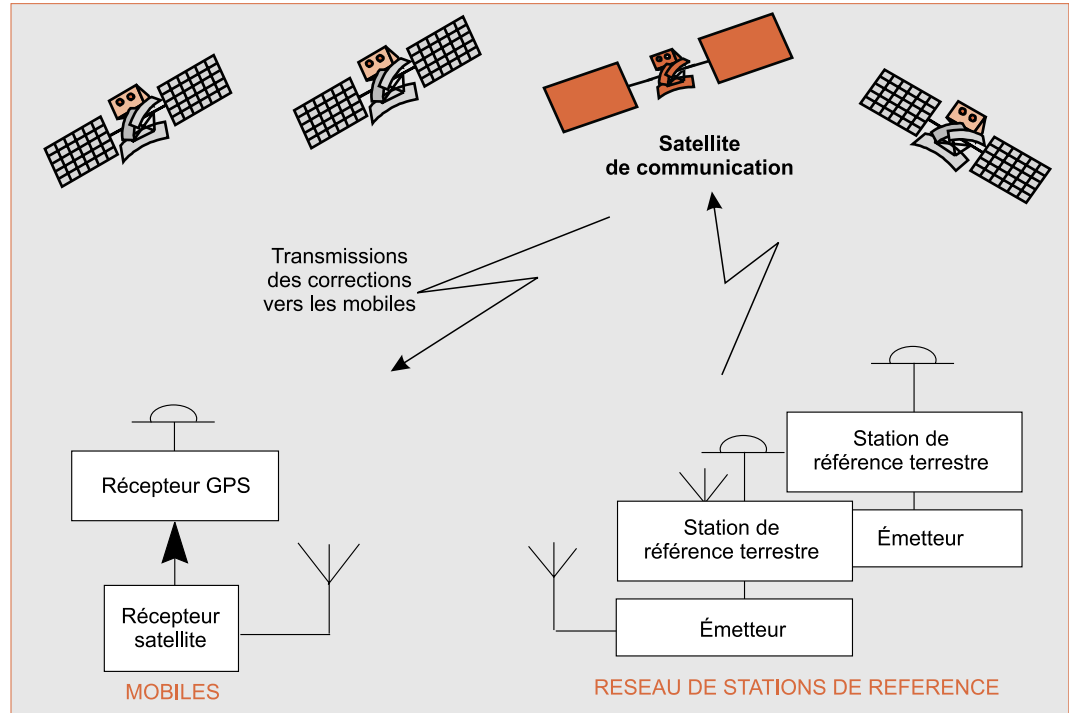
Satellite
de communication

Transmissions
des corrections
vers les mobiles

Récepteur GPS

Récepteur
satellite

MOBILES

Station de
référence terrestre

Émetteur

Station de
référence terrestre

Émetteur

RESEAU DE STATIONS DE REFERENCE